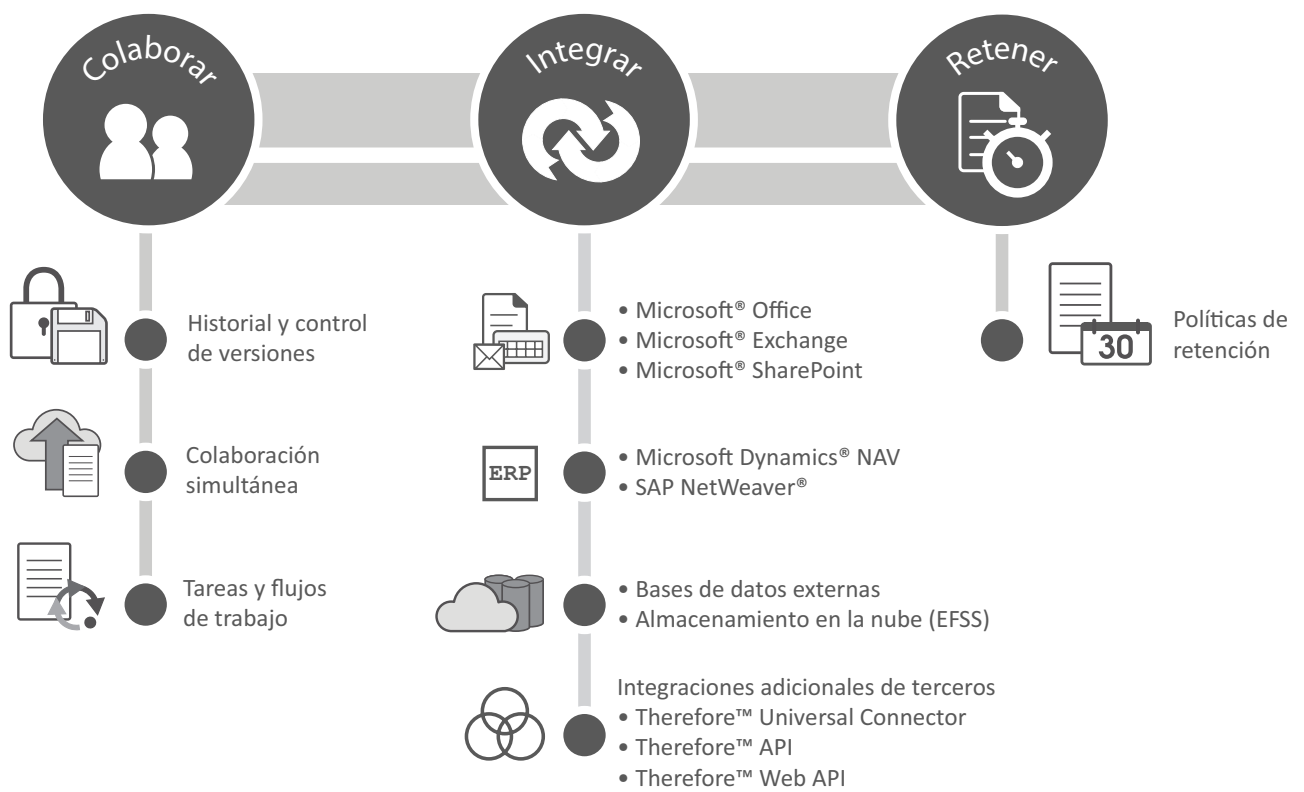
Colaborar

Integrar

Retener

Historial y control de versiones

Colaboración simultánea

Tareas y flujos de trabajo

• Microsoft® Office
• Microsoft® Exchange
• Microsoft® SharePoint

ERP

• Microsoft Dynamics® NAV
• SAP NetWeaver®

• Bases de datos externas
• Almacenamiento en la nube (EFSS)

Integraciones adicionales de terceros
• Therefore™ Universal Connector
• Therefore™ API
• Therefore™ Web API

30

Políticas de retención